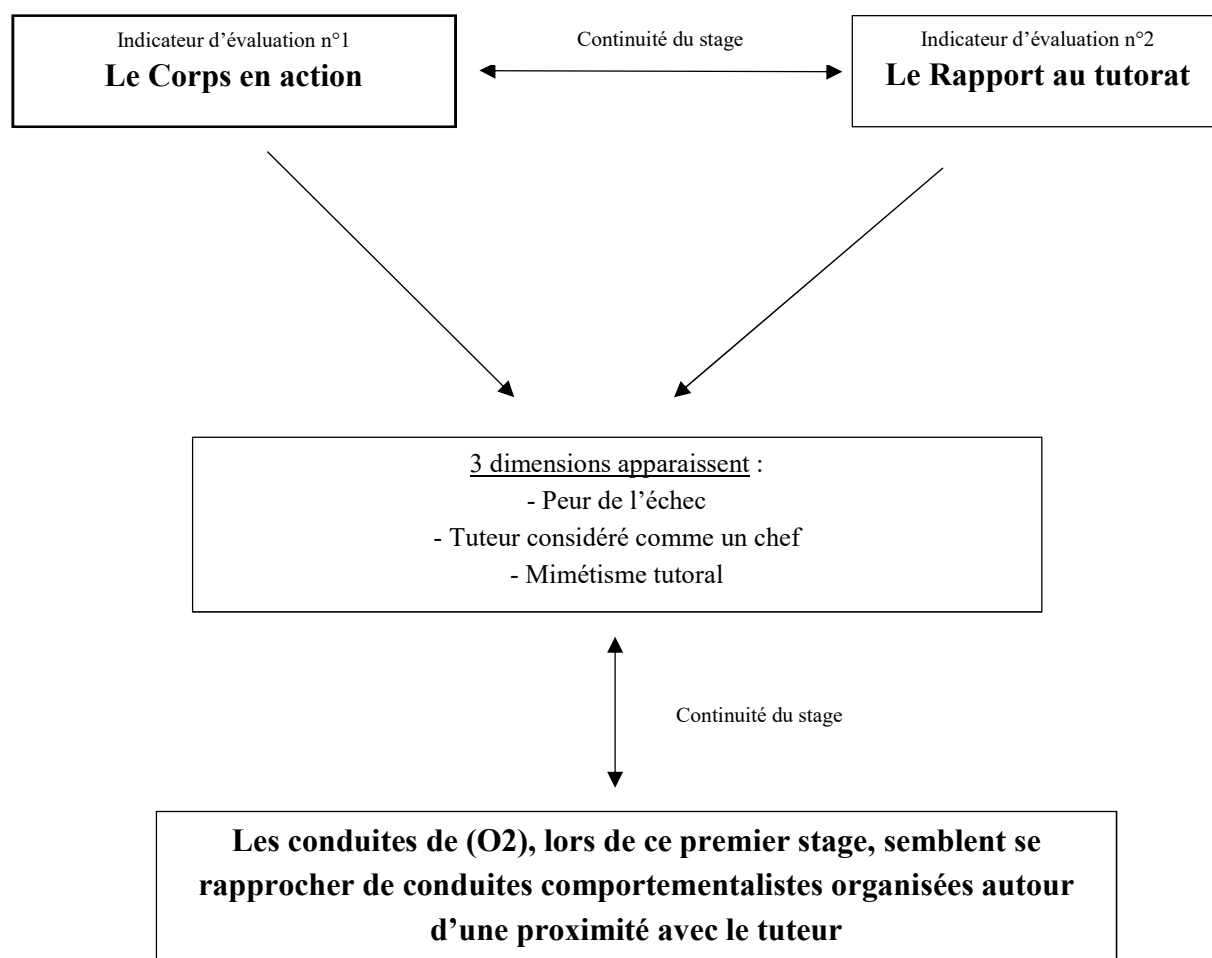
Indicateur d'évaluation n°1
**Le Corps en action**

Continuité du stage

Indicateur d'évaluation n°2
**Le Rapport au tutorat**

3 dimensions apparaissent :
- Peur de l'échec
- Tuteur considéré comme un chef
- Mimétisme tutoral

Continuité du stage

**Les conduites de (O2), lors de ce premier stage, semblent se rapprocher de conduites comportementalistes organisées autour d'une proximité avec le tuteur**